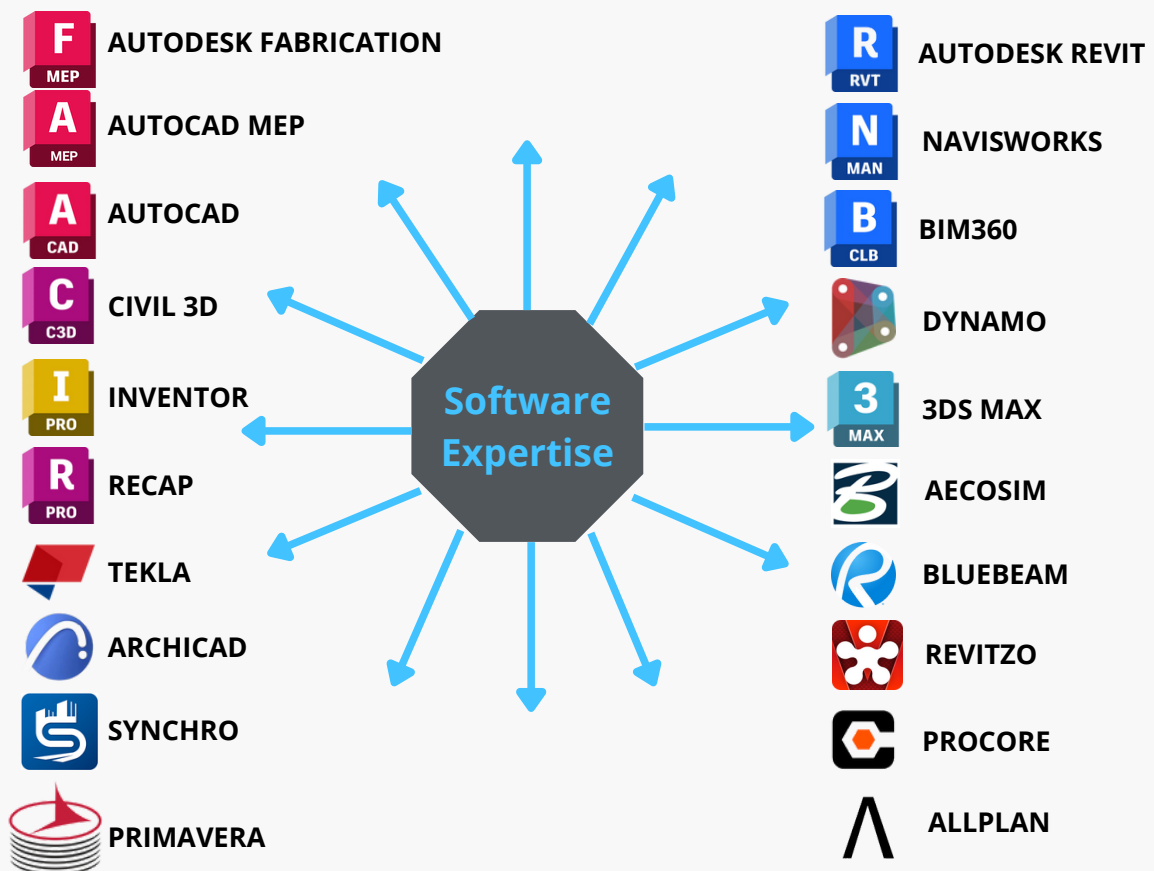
F MEP AUTODESK FABRICATION

A MEP AUTOCAD MEP

A CAD AUTOCAD

C C3D CIVIL 3D

I PRO INVENTOR

R PRO RECAP

TEKLA

ARCHICAD

SYNCHRO

PRIMAVERA

Software Expertise

R RVT AUTODESK REVIT

N MAN NAVISWORKS

B CLB BIM360

DYNAMO

3 MAX 3DS MAX

AECOSIM

BLUEBEAM

REVITZO

PROCORE

ALLPLAN